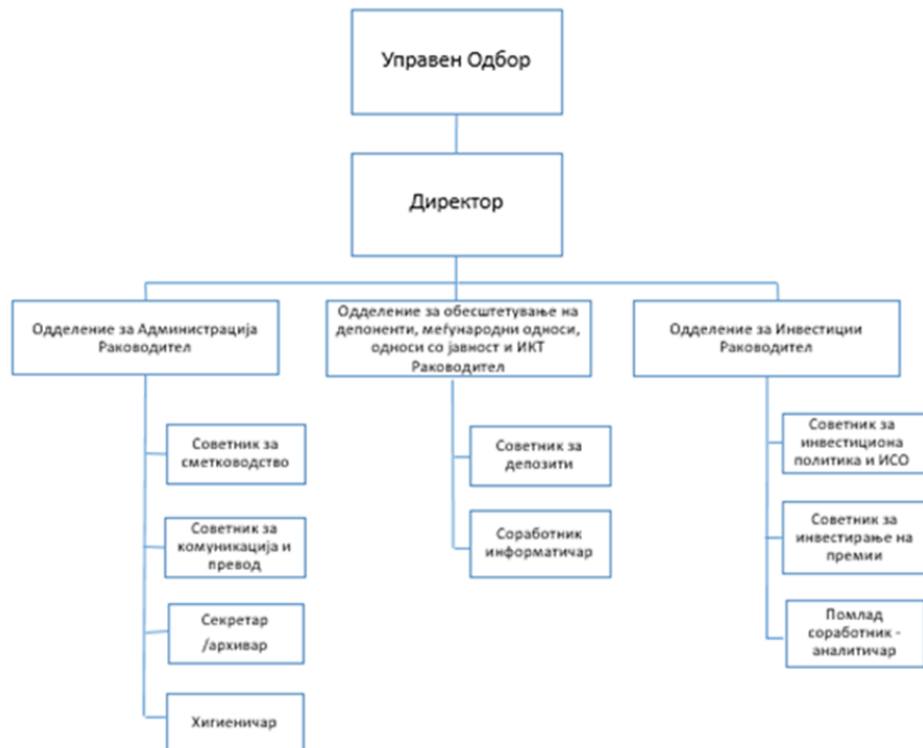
Управен Одбор

Директор

Одделение за Администрација
Раководител

Одделение за обесштетување на депоненти, меѓународни односи, односи со јавност и ИКТ
Раководител

Одделение за Инвестиции
Раководител

Советник за сметководство

Советник за комуникација и превод

Секретар /архивар

Хигиеничар

Советник за депозити

Соработник информатичар

Советник за инвестициона политика и ИСО

Советник за инвестирање на премии

Помлад соработник - аналитичар